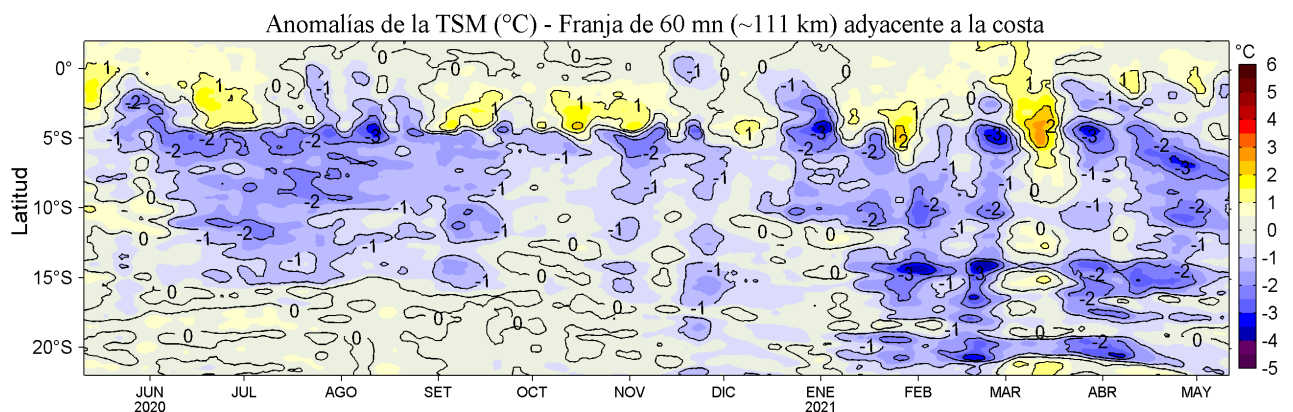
Anomalías de la TSM (°C) - Franja de 60 mn (~111 km) adyacente a la costa

Latitud

0°
5°S
10°S
15°S
20°S

JUN 2020
JUL
AGO
SET
OCT
NOV
DIC
ENE 2021
FEB
MAR
ABR
MAY

°C
6
5
4
3
2
1
0
-1
-2
-3
-4
-5

1
-2
-1
-2
1
-1
-2
-3
0
-1
-2
1
-1
1
1
1
-1
0
-1
-2
-1
0
1
-1
-3
-2
2
-1
-3
-1
2
0
-2
-3
1
-1
-2
-3
-1
-2
0
-1
-2
-1
-2
-1
-2
0
0
-1
-2
-2
-1
0
-1
0
-1
-1
0
-1
0
-2
-1
0
-2
-2
-1
-1
0
0
-1
0
0
0
0
-1
-1
-2
0
-2
-2
-1
-1
0
0
-1
-1
-2
0
0
-1
-2
0